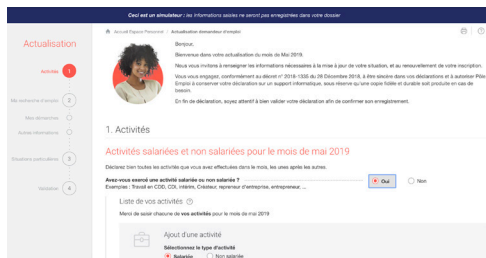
Ceci est un simulateur : les informations saisies ne seront pas enregistrées dans votre dossier

Actualisation

Accueil Espace Personnel › Actualisation demandeur d'emploi

Activités 1

Ma recherche d'emploi 2

Mes démarches

Autres informations

Situations particulières 3

Validation 4

Bonjour,

Bienvenue dans votre actualisation du mois de Mai 2019.

Nous vous invitons à renseigner les informations nécessaires à la mise à jour de votre situation, et au renouvellement de votre inscription.

Vous vous engagez, conformément au décret n° 2018-1335 du 28 Décembre 2018, à être sincère dans vos déclarations et à autoriser Pôle Emploi à conserver votre déclaration sur un support informatique, sous réserve qu'une copie fidèle et durable soit produite en cas de besoin.

En fin de déclaration, soyez attentif à bien valider votre déclaration afin de confirmer son enregistrement.

1. Activités

Activités salariées et non salariées pour le mois de mai 2019

Déclarez bien toutes les activités que vous avez effectuées dans le mois, les unes après les autres.

Avez-vous exercé une activité salariée ou non salariée ?
Exemples : Travail en CDD, CDI, intérim, Créateur, repreneur d'entreprise, entrepreneur, ...

Oui Non

Liste de vos activités

Merci de saisir chacune de vos activités pour le mois de mai 2019

Ajout d'une activité

Sélectionnez le type d'activité

Salariée Non salariée